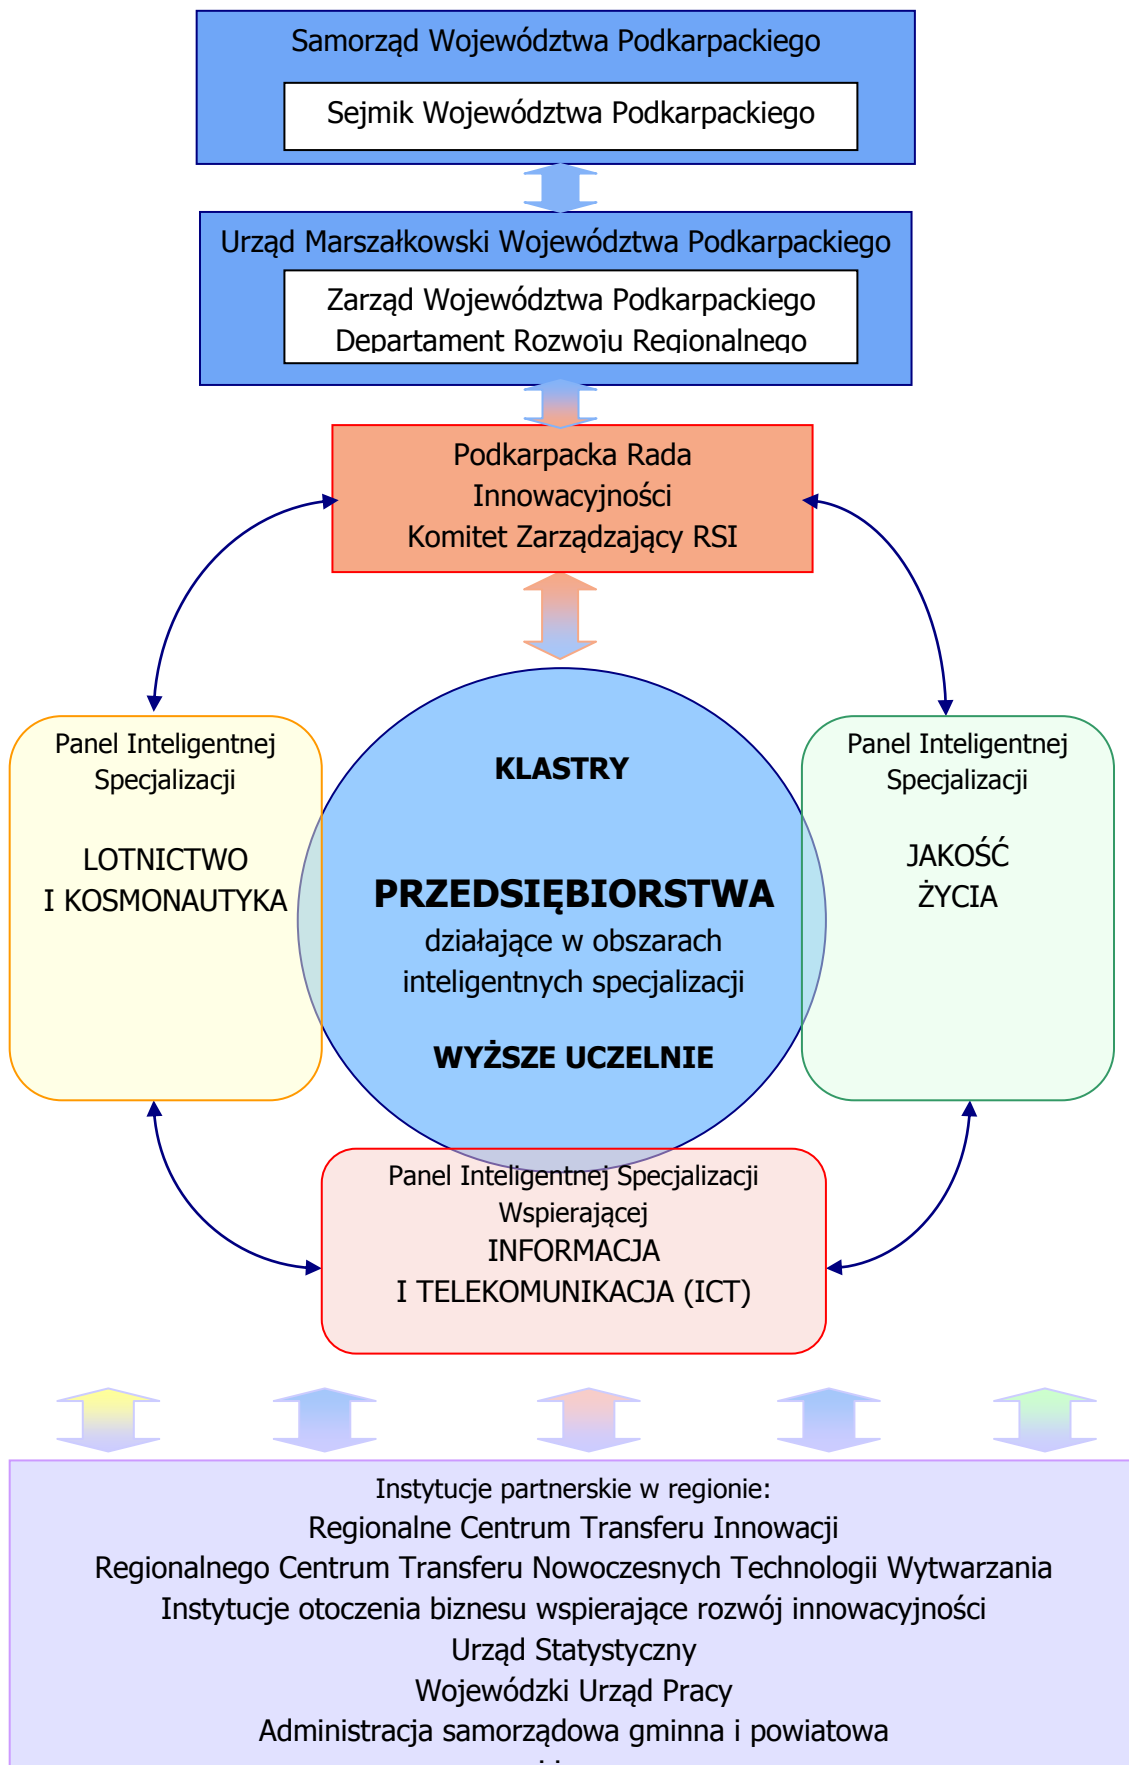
Samorząd Województwa Podkarpackiego

Sejmik Województwa Podkarpackiego

Urząd Marszałkowski Województwa Podkarpackiego

Zarząd Województwa Podkarpackiego
Departament Rozwoju Regionalnego

Podkarpacka Rada Innowacyjności
Komitet Zarządzający RSI

Panel Inteligentnej Specjalizacji

LOTNICTWO I KOSMONAUTYKA

KLASTRY

PRZEDSIĘBIORSTWA
działające w obszarach inteligentnych specjalizacji

WYŻSZE UCZELNIE

Panel Inteligentnej Specjalizacji

JAKOŚĆ ŻYCIA

Panel Inteligentnej Specjalizacji Wspierającej
INFORMACJA I TELEKOMUNIKACJA (ICT)

Instytucje partnerskie w regionie:
Regionalne Centrum Transferu Innowacji
Regionalnego Centrum Transferu Nowoczesnych Technologii Wytwarzania
Instytucje otoczenia biznesu wspierające rozwój innowacyjności
Urząd Statystyczny
Wojewódzki Urząd Pracy
Administracja samorządowa gminna i powiatowa
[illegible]